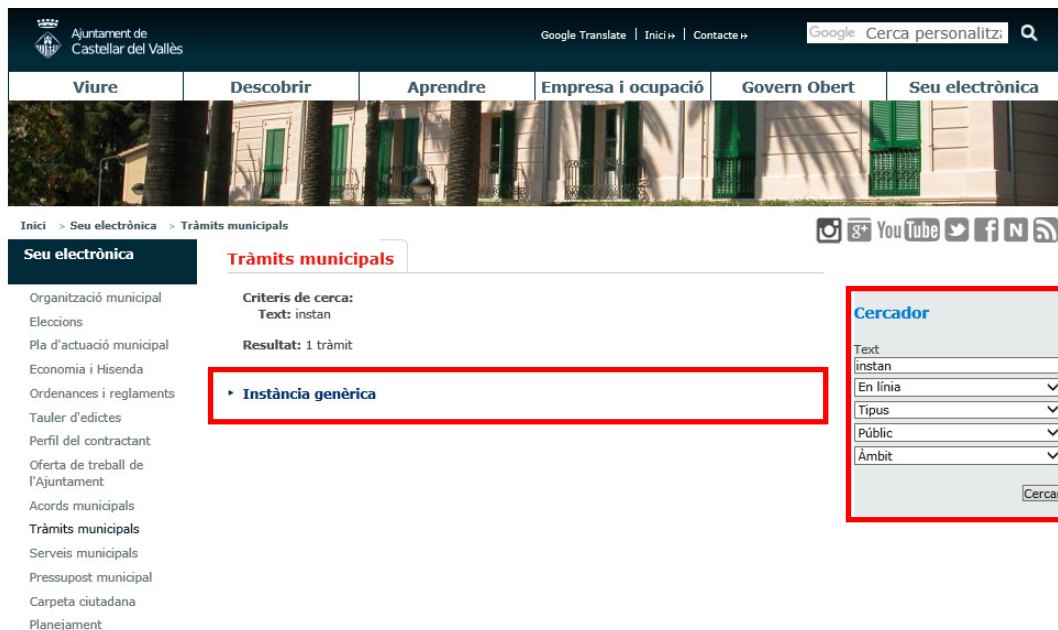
Ajuntament de Castellar del Vallès

Google Translate | Inici | Contacte

Google Cerca personalitz

Viure | Descobrir | Aprendre | Empresa i ocupació | Govern Obert | Seu electrònica

Inici > Seu electrònica > Tràmits municipals

You Tube N

Seu electrònica

Organització municipal
Eleccions
Pla d'actuació municipal
Economia i Hisenda
Ordenances i reglaments
Tauler d'edictes
Perfil del contractant
Oferta de treball de l'Ajuntament
Acords municipals
Tràmits municipals
Serveis municipals
Pressupost municipal
Carpeta ciutadana
Planejament

Tràmits municipals

Criteris de cerca:
Text: instan

Resultat: 1 tràmit

Instància genèrica

Cercador

Text
instan
En línia
Tipus
Públic
Àmbit
Cercar